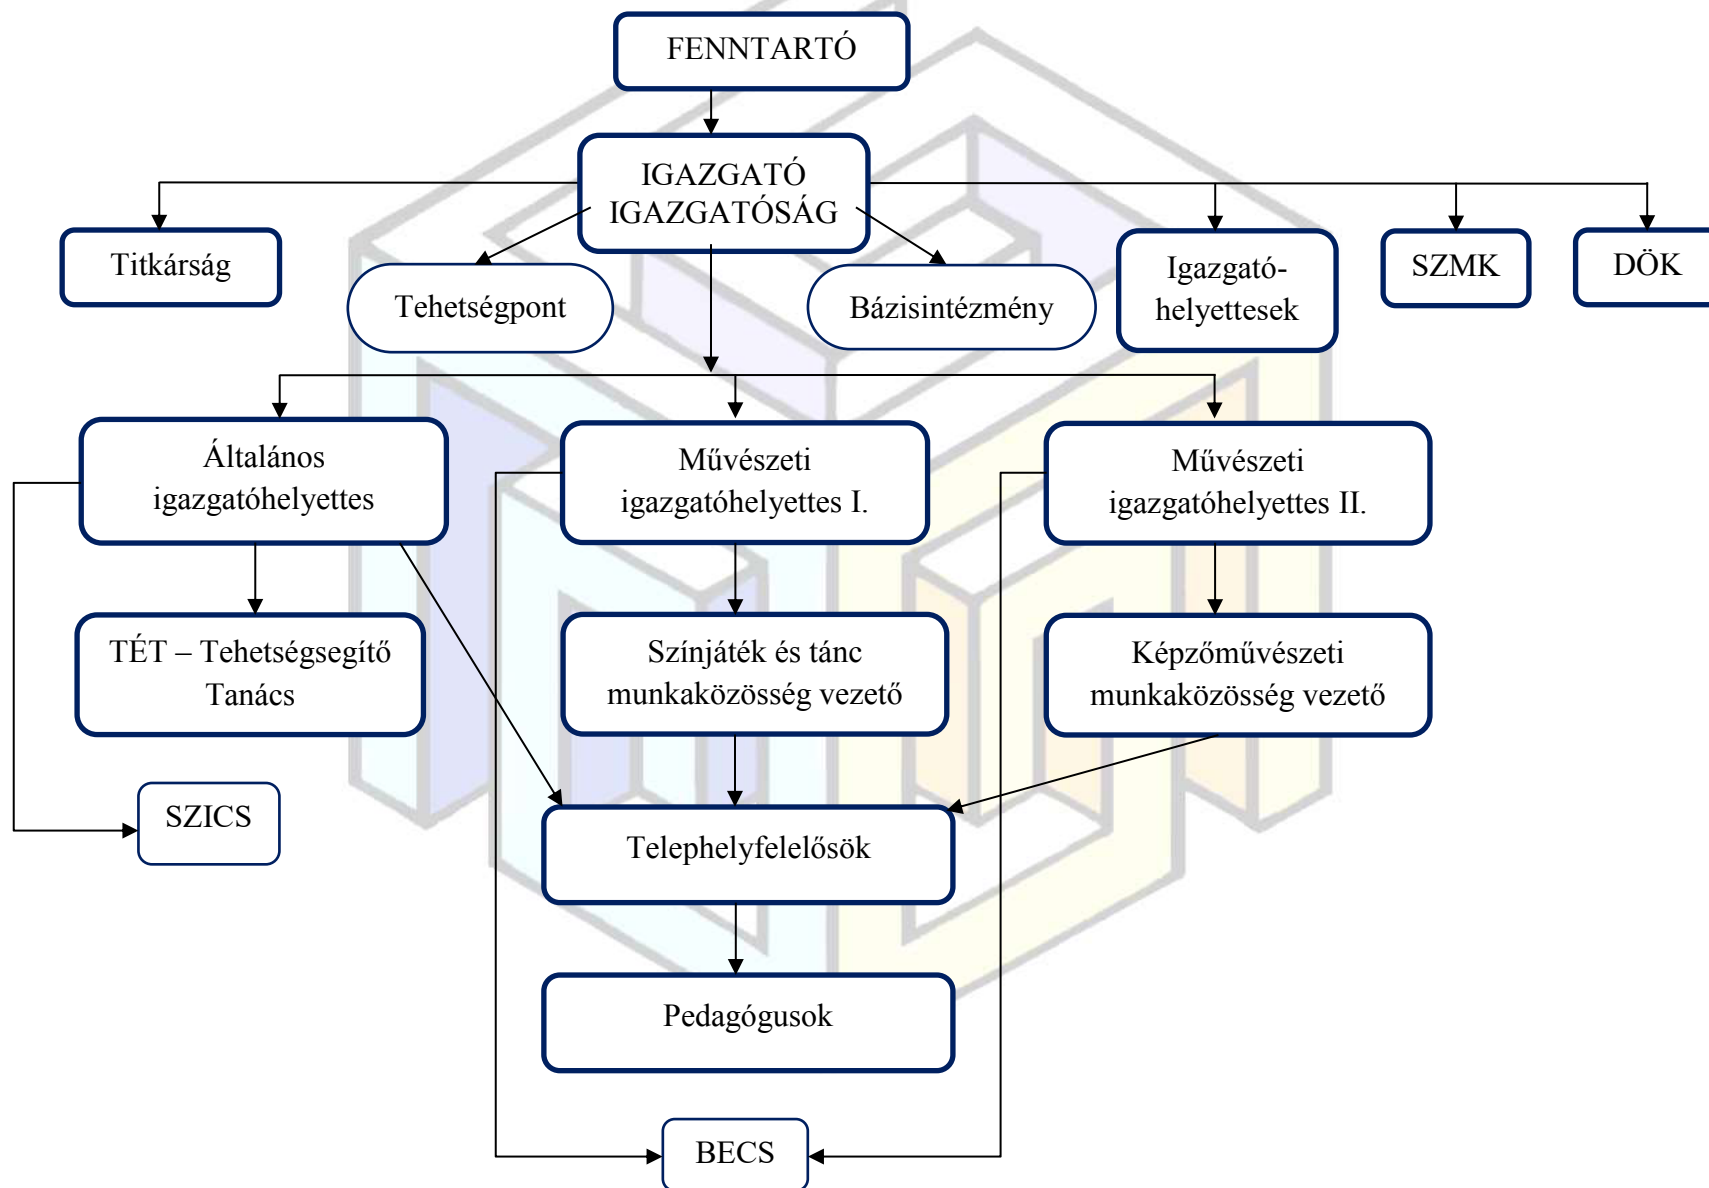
FENNTARTÓ

IGAZGATÓ
IGAZGATÓSÁG

Titkárság

Tehetségpont

Bázisintézmény

Igazgatóhelyettesek

SZMK

DÖK

Általános igazgatóhelyettes

Művészeti igazgatóhelyettes I.

Művészeti igazgatóhelyettes II.

TÉT – Tehetségsegítő Tanács

Színjáték és tánc munkaközösség vezető

Képzőművészeti munkaközösség vezető

SZICS

Telephelyfelelősök

Pedagógusok

BECS